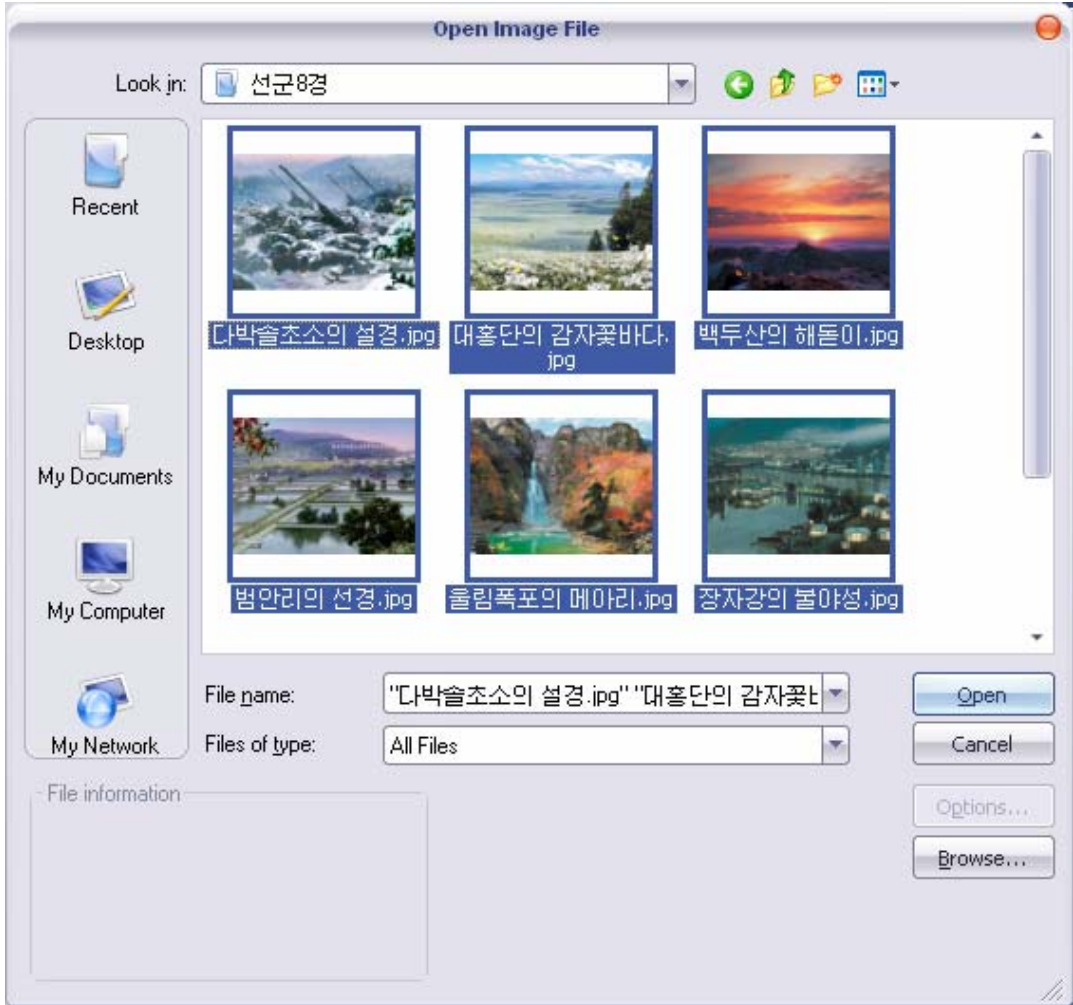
Open Image File

Look in: 선군8경

Recent

Desktop

My Documents

My Computer

My Network

다박솔초소의 설경.jpg

대홍단의 감자꽃바다.jpg

백두산의 해돋이.jpg

범안리의 선경.jpg

울림폭포의 메아리.jpg

장자강의 불야성.jpg

File name: "다박솔초소의 설경.jpg" "대홍단의 감자꽃바

Files of type: All Files

Open

Cancel

Options...

Browse...

File information